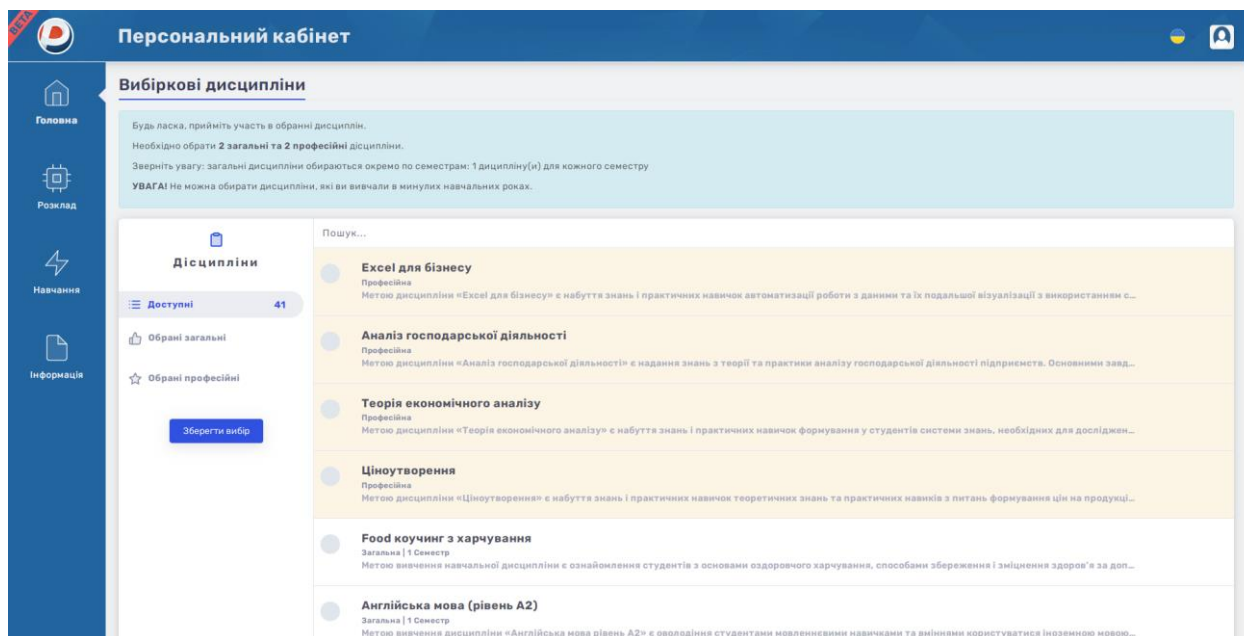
BETA

Персональний кабінет

Головна

Розклад

Навчання

Інформація

Вибіркові дисципліни

Будь ласка, прийміть участь в обранні дисциплін.

Необхідно обрати **2 загальні та 2 професійні** дисципліни.

Зверніть увагу: загальні дисципліни обираються окремо по семестрам: 1 дицпиліну(и) для кожного семестру

**УВАГА!** Не можна обирати дисципліни, які ви вивчали в минулих навчальних роках.

Дісципліни

Доступні 41

Обрані загальні

Обрані професійні

Зберегти вибір

Пошук...

Excel для бізнесу
Професійна
Метою дисципліни «Excel для бізнесу» є набуття знань і практичних навичок автоматизації роботи з даними та їх подальшої візуалізації з використанням с...

Аналіз господарської діяльності
Професійна
Метою дисципліни «Аналіз господарської діяльності» є надання знань з теорії та практики аналізу господарської діяльності підприємств. Основними завд...

Теорія економічного аналізу
Професійна
Метою дисципліни «Теорія економічного аналізу» є набуття знань і практичних навичок формування у студентів системи знань, необхідних для досліджен...

Ціноутворення
Професійна
Метою дисципліни «Ціноутворення» є набуття знань і практичних навичок теоретичних знань та практичних навиків з питань формування цін на продукці...

Food коучинг з харчування
Загальна | 1 Семестр
Метою вивчення навчальної дисципліни є ознайомлення студентів з основами оздоровчого харчування, способами збереження і зміцнення здоров'я за доп...

Англійська мова (рівень А2)
Загальна | 1 Семестр
Метою вивчення дисципліни «Англійська мова рівень А2» є оволодіння студентами мовленнєвими навичками та вміннями користуватися іноземною мовою...